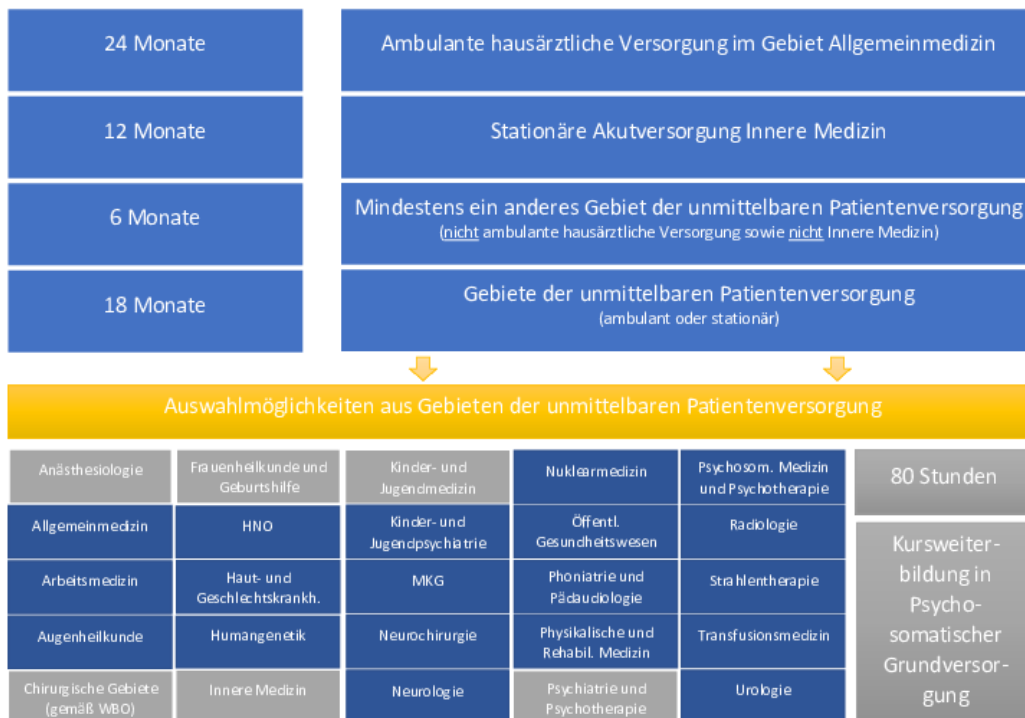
24 Monate

Ambulante hausärztliche Versorgung im Gebiet Allgemeinmedizin

12 Monate

Stationäre Akutversorgung Innere Medizin

6 Monate

Mindestens ein anderes Gebiet der unmittelbaren Patientenversorgung
(nicht ambulante hausärztliche Versorgung sowie nicht Innere Medizin)

18 Monate

Gebiete der unmittelbaren Patientenversorgung
(ambulant oder stationär)

Auswahlmöglichkeiten aus Gebieten der unmittelbaren Patientenversorgung

| Anästhesiologie | Frauenheilkunde und Geburtshilfe | Kinder- und Jugendmedizin | Nuklearmedizin | Psychosom. Medizin und Psychotherapie |
|---|---|---|---|---|
| Allgemeinmedizin | HNO | Kinder- und Jugendpsychiatrie | Öffentl. Gesundheitswesen | Radiologie |
| Arbeitsmedizin | Haut- und Geschlechtskrankh. | MKG | Phoniatrie und Pädaudiologie | Strahlentherapie |
| Augenheilkunde | Humangenetik | Neurochirurgie | Physikalische und Rehabil. Medizin | Transfusionsmedizin |
| Chirurgische Gebiete (gemäß WBO) | Innere Medizin | Neurologie | Psychiatrie und Psychotherapie | Urologie |

80 Stunden

Kursweiterbildung in Psychosomatischer Grundversorgung